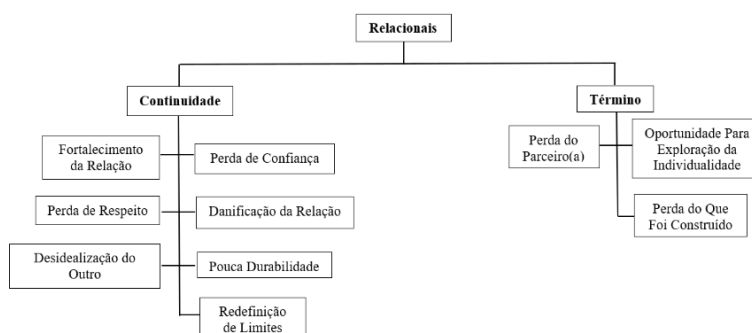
Relacionais

Continuidade

Fortalecimento da Relação

Perda de Confiança

Perda de Respeito

Danificação da Relação

Desidealização do Outro

Pouca Durabilidade

Redefinição de Limites

Término

Perda do Parceiro(a)

Oportunidade Para Exploração da Individualidade

Perda do Que Foi Construído